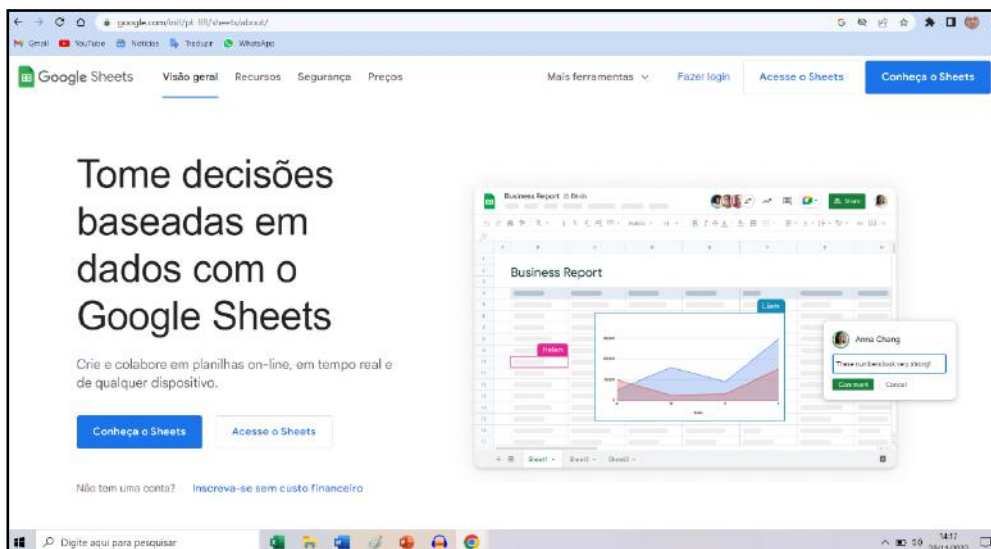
google.com/intl/pt-BR/sheets/about/

Gmail YouTube Notícias Traduzir WhatsApp

Google Sheets Visão geral Recursos Segurança Preços Mais ferramentas Fazer login Acesse o Sheets Conheça o Sheets

Tome decisões baseadas em dados com o Google Sheets

Crie e colabore em planilhas on-line, em tempo real e de qualquer dispositivo.

Conheça o Sheets Acesse o Sheets

Business Report

Business Report

Helen

Liam

Anna Chang

These numbers look very strong!

Comment Cancel

Sheet1 Sheet2 Sheet3

Não tem uma conta? Inscreva-se sem custo financeiro

Digite aqui para pesquisar

14:17
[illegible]